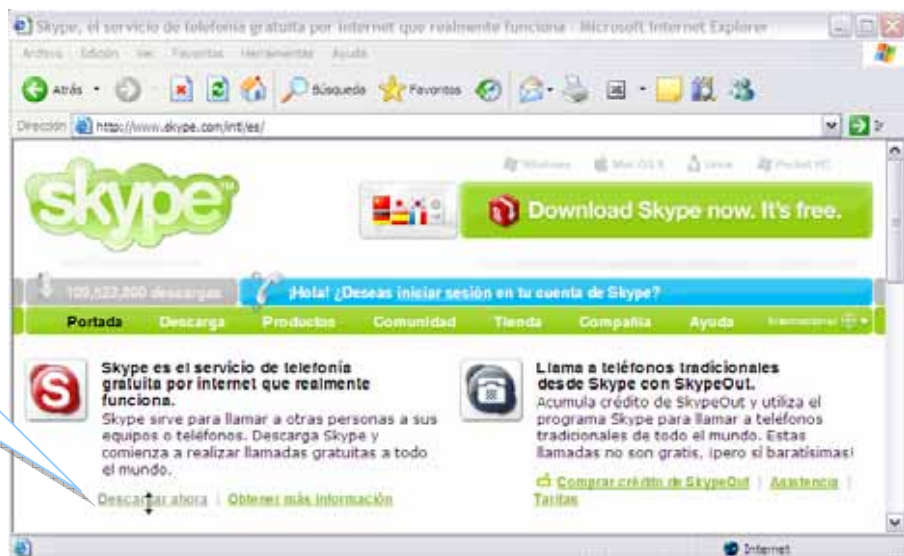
Skype, el servicio de telefonía gratuita por Internet que realmente funciona - Microsoft Internet Explorer

Archivo Edición Ver Favoritos Herramientas Ayuda

Atrás Búsqueda Favoritos

Dirección http://www.skype.com/intl/es/

Windows Mac OS X Linux Pocket PC

skype

Download Skype now. It's free.

109,522,800 descargas

¡Hola! ¿Deseas iniciar sesión en tu cuenta de Skype?

Portada Descarga Productos Comunidad Tienda Compañía Ayuda Internacional

Skype es el servicio de telefonía gratuita por internet que realmente funciona.
Skype sirve para llamar a otras personas a sus equipos o teléfonos. Descarga Skype y comienza a realizar llamadas gratuitas a todo el mundo.

Descargar ahora | Obtener más información

Llama a teléfonos tradicionales desde Skype con SkypeOut.
Acumula crédito de SkypeOut y utiliza el programa Skype para llamar a teléfonos tradicionales de todo el mundo. Estas llamadas no son gratis, ¡pero sí baratísimas!

Comprar crédito de SkypeOut | Asistencia | Tarifas

Internet